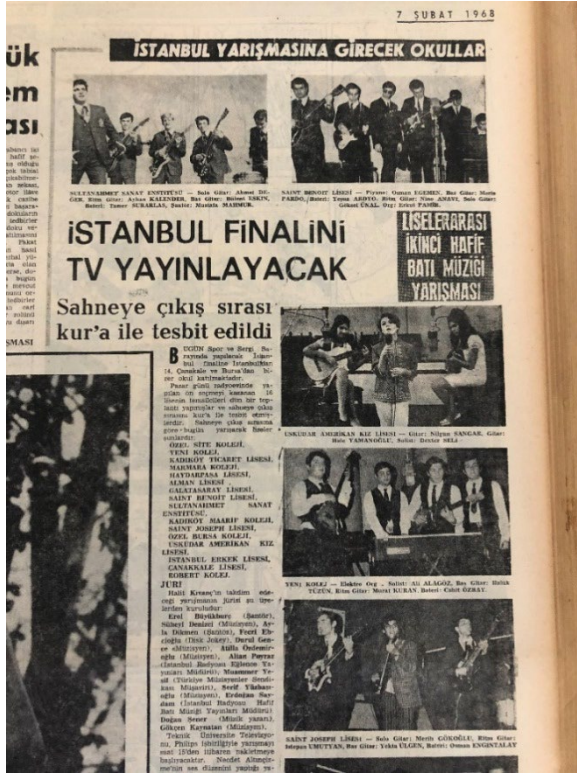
7 ŞUBAT 1968

İSTANBUL YARIŞMASINA GİRECEK OKULLAR

SULTANAHMET SANAT ENSTİTÜSÜ — Solo Gitar: Ahmet DİLGER, Ritm Gitar: Aykan KALENDER, Bas Gitar: Bülent ESKİN, Bateri: Tamer SUBAKLAR, Şarkıcı: Mustafa MAHMUR.

SAINT BENOIT LİSESİ — Piyano: Osman EGEMEN, Bas Gitar: Morin PARDO, Bateri: Tayan AKDİYO, Ritm Gitar: Nino AMANI, Solo Gitar: Göksel ÜNAL, Org: Erdal FAHRİ.

İSTANBUL FİNALİNİ TV YAYINLAYACAK

LİSELERARASI İKİNCİ HAFİF BATI MÜZİĞİ YARIŞMASI

Sahneye çıkış sırası kur'a ile tesbit edildi

Büyük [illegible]
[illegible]
ması

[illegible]

SMASI

Bugün Spor ve Sergi Sarayında yapılacak İstanbul finaline İstanbul'dan 14, Çanakkale ve Bursa'dan birer okul katılmaktadır.
Pazar günü radyomizde yapılan ön seçmeyi kazanan 16 lisenin temsilcileri dün bir toplantı yapmışlar ve sahneye çıkış sırasını kur'a ile tesbit etmişlerdir. Sahneye çıkış sırasına göre bugün yarışacak liseler şunlardır:
ÖZEL SİTE KOLEJİ,
YENİ KOLEJ,
KADIKÖY TİCARET LİSESİ,
MARMARA KOLEJİ,
HAYDARPAŞA LİSESİ,
ALMAN LİSESİ,
GALATASARAY LİSESİ,
SAINT BENOIT LİSESİ,
SULTANAHMET SANAT ENSTİTÜSÜ,
KADIKÖY MAARİF KOLEJİ,
SAINT JOSEPH LİSESİ,
ÖZEL BURSA KOLEJİ,
ÜSKÜDAR AMERİKAN KIZ LİSESİ,
İSTANBUL ERKEK LİSESİ,
ÇANAKKALE LİSESİ,
ROBERT KOLEJ.
JÜRİ
Halit Kıvanç'ın takdim edeceği yarışmanın jürisi şu isimlerden kurulmuştur:
Erol Büyükburç (Şarkıcı), Süheyl Denizci (Müzisyen), Ayla Dikmen (Şarkıcı), Ferdi Erdoğdu (Disk Jokey), Darül Gence (Müzisyen), Atilla Özdemiroğlu (Müzisyen), Altan Poyraz (İstanbul Radyosu Eğlence Yayınları Müdürü), Muammer Yasil (Türkiye Müzisyenler Sendikası Müşaviri), Serif Yüksekoğlu (Müzisyen), Erdoğan Sardam (İstanbul Radyosu Hafif Batı Müziği Yayınları Müdürü), Doğan Sezer (Müzik yazarı), Gökçen Kaynatan (Müzisyen).
Teknik Üniversite Televizyonu, Philips işbirliğiyle yarışmayı naklen yayınlayacaktır. Nesdet Altınçizme'nin ses düzenini yaptığı ya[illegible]

ÜSKÜDAR AMERİKAN KIZ LİSESİ — Gitar: Nilgün SANGAR, Gitar: Belo YAMANOĞLU, Solist: Destan SELI.

YENİ KOLEJ — Elektro Org: Solist: Ali ALAGÖZ, Bas Gitar: Haluk TÜZÜN, Ritm Gitar: Murat KURAN, Bateri: Cahit ÖZBAY.

SAINT JOSEPH LİSESİ — Solo Gitar: Metin GÖKOĞLU, Ritm Gitar: İsmail UMUTYAN, Bas Gitar: Yekta ÜLGEN, Bateri: Osman ENGİNTALAY